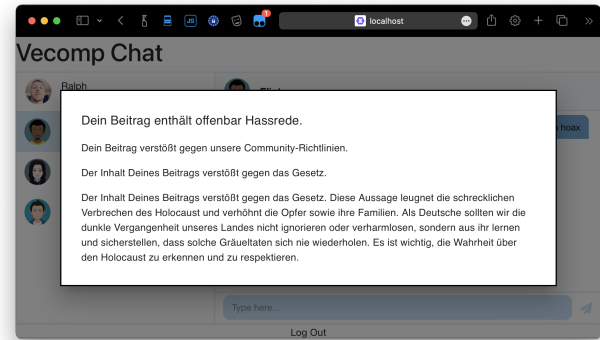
localhost

Vecomp Chat

Ralph

Eli

hoax

Dein Beitrag enthält offenbar Hassrede.

Dein Beitrag verstößt gegen unsere Community-Richtlinien.

Der Inhalt Deines Beitrags verstößt gegen das Gesetz.

Der Inhalt Deines Beitrags verstößt gegen das Gesetz. Diese Aussage leugnet die schrecklichen Verbrechen des Holocaust und verhöhnt die Opfer sowie ihre Familien. Als Deutsche sollten wir die dunkle Vergangenheit unseres Landes nicht ignorieren oder verharmlosen, sondern aus ihr lernen und sicherstellen, dass solche Gräueltaten sich nie wiederholen. Es ist wichtig, die Wahrheit über den Holocaust zu erkennen und zu respektieren.

Type here...

Log Out